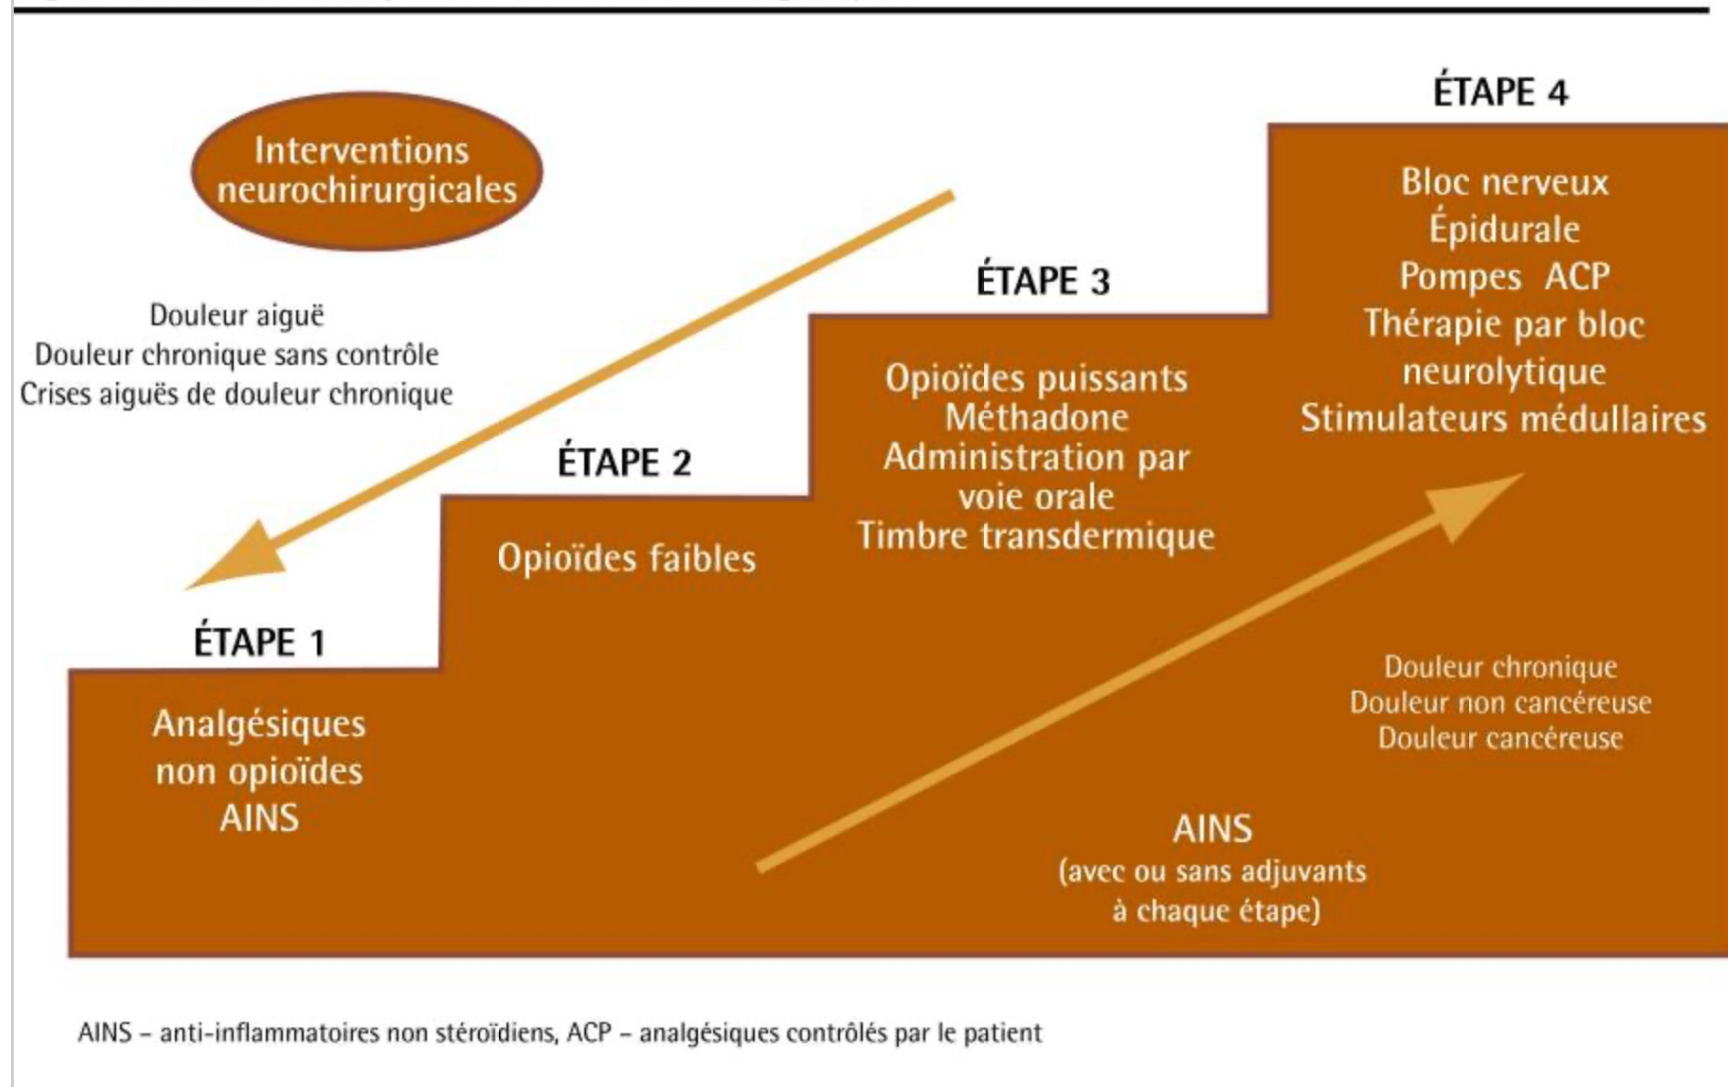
Interventions neurochirurgicales

Douleur aiguë
Douleur chronique sans contrôle
Crises aiguës de douleur chronique

ÉTAPE 1

Analgésiques non opioïdes AINS

ÉTAPE 2

Opioïdes faibles

ÉTAPE 3

Opioïdes puissants
Méthadone
Administration par voie orale
Timbre transdermique

ÉTAPE 4

Bloc nerveux
Épidurale
Pompes ACP
Thérapie par bloc neurolytique
Stimulateurs médullaires

Douleur chronique
Douleur non cancéreuse
Douleur cancéreuse

AINS
(avec ou sans adjuvants à chaque étape)

AINS – anti-inflammatoires non stéroïdiens, ACP – analgésiques contrôlés par le patient